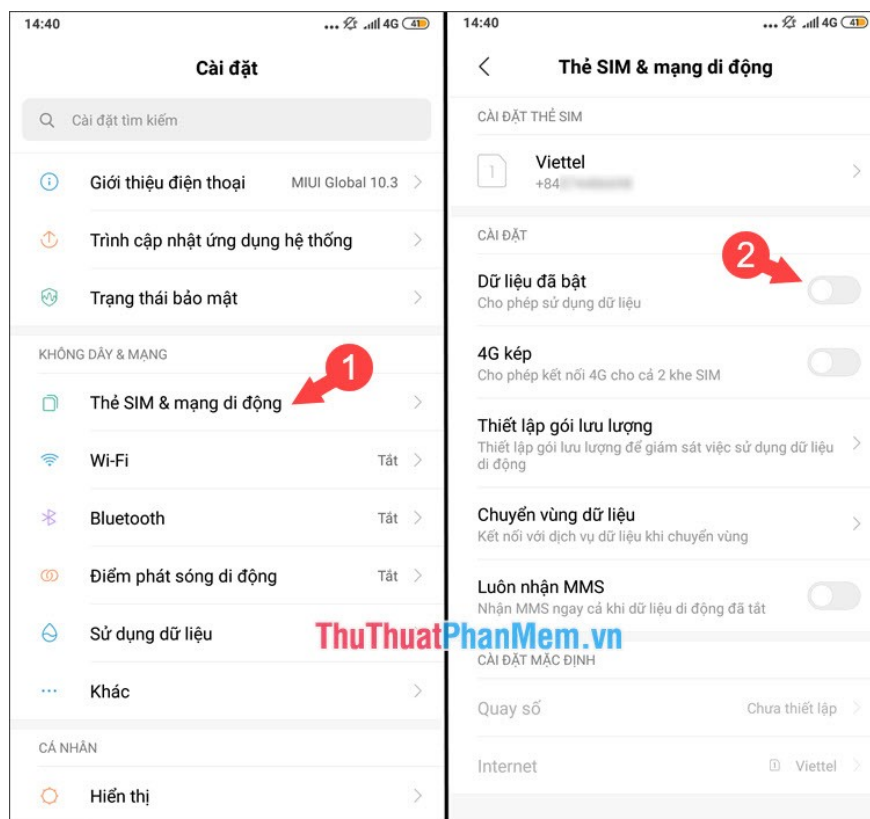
14:40 4G 41

Cài đặt

Cài đặt tìm kiếm

Giới thiệu điện thoại MIUI Global 10.3

Trình cập nhật ứng dụng hệ thống

Trạng thái bảo mật

KHÔNG DÂY & MẠNG

Thẻ SIM & mạng di động

1

Wi-Fi Tắt

Bluetooth Tắt

Điểm phát sóng di động Tắt

Sử dụng dữ liệu

Khác

CÁ NHÂN

Hiển thị

14:40 4G 41

Thẻ SIM & mạng di động

CÀI ĐẶT THẺ SIM

Viettel
+84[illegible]

CÀI ĐẶT

2

Dữ liệu đã bật
Cho phép sử dụng dữ liệu

4G kép
Cho phép kết nối 4G cho cả 2 khe SIM

Thiết lập gói lưu lượng
Thiết lập gói lưu lượng để giám sát việc sử dụng dữ liệu di động

Chuyển vùng dữ liệu
Kết nối với dịch vụ dữ liệu khi chuyển vùng

Luôn nhận MMS
Nhận MMS ngay cả khi dữ liệu di động đã tắt

ThuThuatPhanMem.vn

CÀI ĐẶT MẶC ĐỊNH

Quay số Chưa thiết lập

Internet Viettel